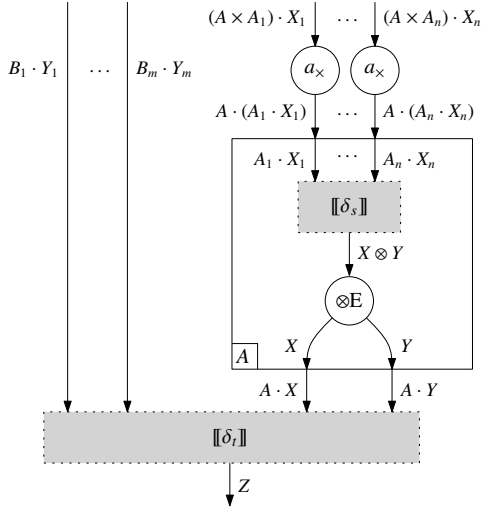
$(A \times A_1) \cdot X_1$ $\cdots$ $(A \times A_n) \cdot X_n$

$B_1 \cdot Y_1$ $\cdots$ $B_m \cdot Y_m$

$a_\times$ $a_\times$

$A \cdot (A_1 \cdot X_1)$ $\cdots$ $A \cdot (A_n \cdot X_n)$

$A_1 \cdot X_1$ $\cdots$ $A_n \cdot X_n$

$[\![\delta_s]\!]$

$X \otimes Y$

$\otimes$E

$A$

$X$ $Y$

$A \cdot X$ $A \cdot Y$

$[\![\delta_t]\!]$

$Z$